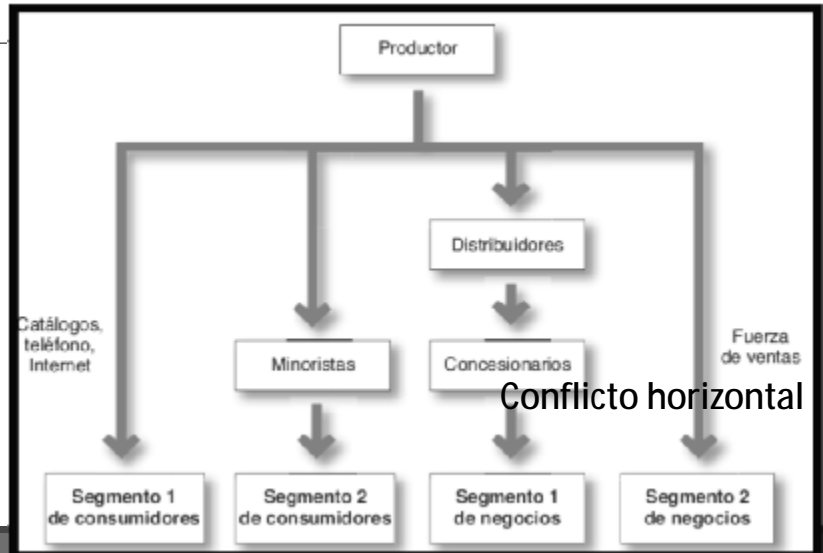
Productor

Distribuidores

Catálogos, teléfono, Internet

Fuerza de ventas

Minoristas

Concesionarios

Conflicto horizontal

Segmento 1 de consumidores

Segmento 2 de consumidores

Segmento 1 de negocios

Segmento 2 de negocios